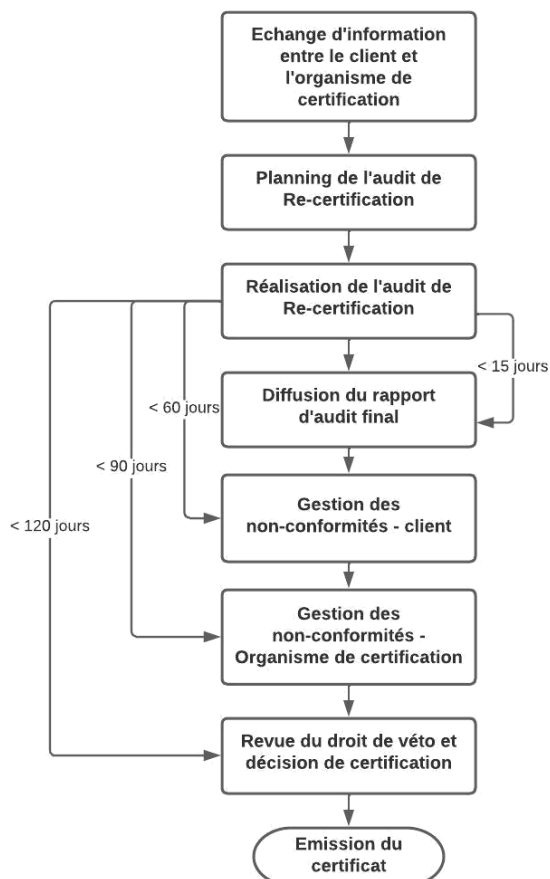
Echange d'information entre le client et l'organisme de certification

Planning de l'audit de Re-certification

Réalisation de l'audit de Re-certification

< 15 jours

< 60 jours

Diffusion du rapport d'audit final

< 90 jours

< 120 jours

Gestion des non-conformités - client

Gestion des non-conformités - Organisme de certification

Revue du droit de véto et décision de certification

Emission du certificat